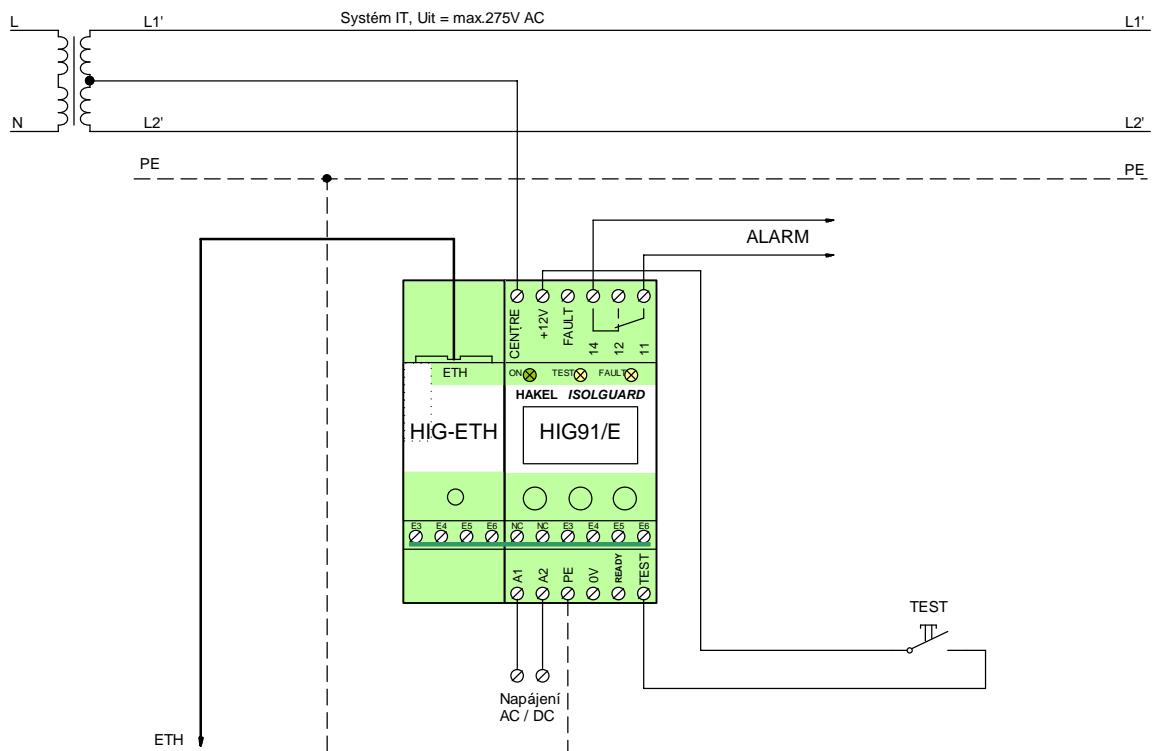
L
L1'
Systém IT, Uit = max.275V AC
L1'

N
L2'
L2'

PE
PE

ALARM

CENTRE
+12V
FAULT
14
12
11

ETH
ON
TEST
FAULT
HAKEL ISOLGUARD
HIG-ETH
HIG91/E

E3 E4 E5 E6
NC NC E3 E4 E5 E6

A1
A2
PE
0V
READY
TEST

TEST

Napájení
AC / DC

ETH